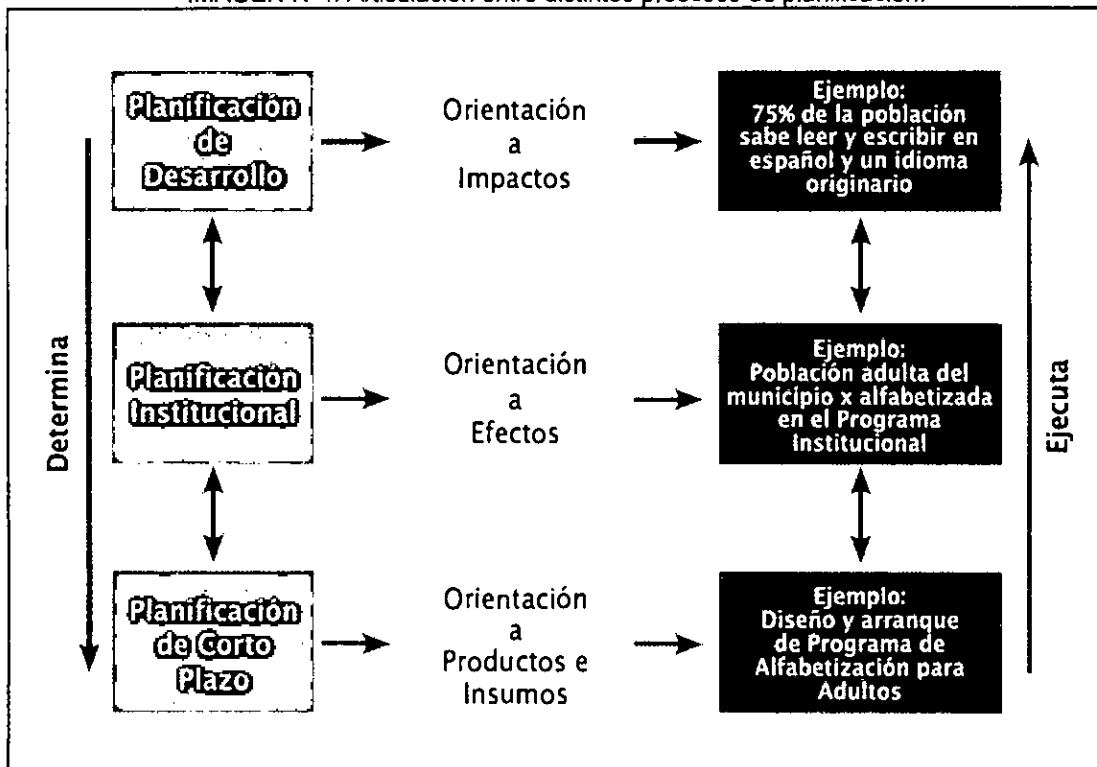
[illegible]

Planificación de Desarrollo

Orientación a Impactos

Ejemplo: 75% de la población sabe leer y escribir en español y un idioma originario

Determina

Planificación Institucional

Orientación a Efectos

Ejemplo: Población adulta del municipio x alfabetizada en el Programa Institucional

Ejecuta

Planificación de Corto Plazo

Orientación a Productos e Insumos

Ejemplo: Diseño y arranque de Programa de Alfabetización para Adultos